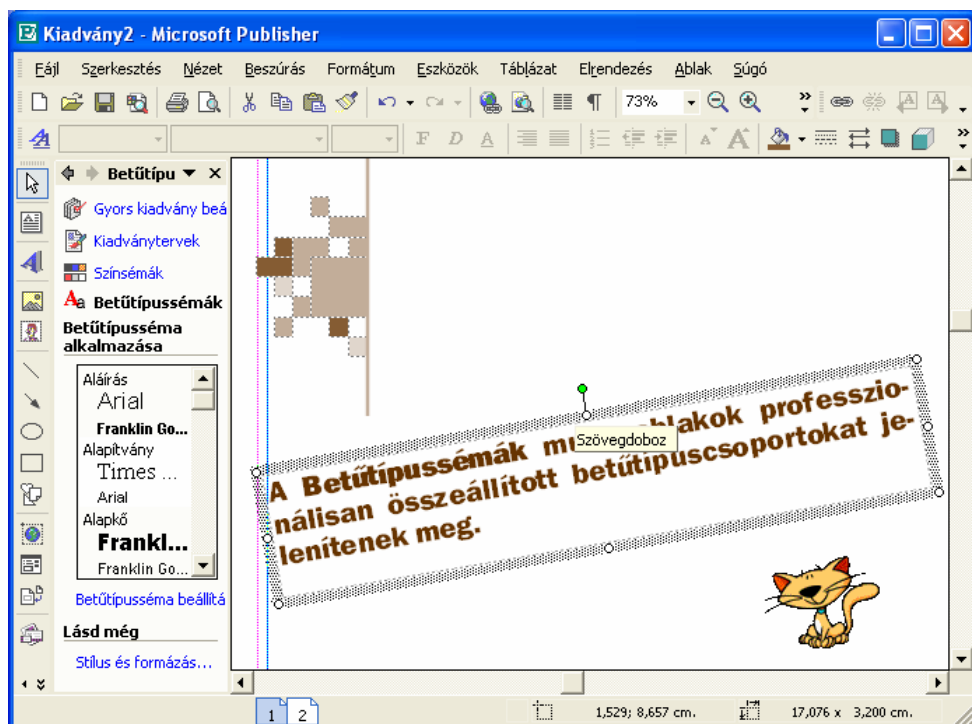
Kiadvány2 - Microsoft Publisher

Fájl Szerkesztés Nézet Beszúrás Formátum Eszközök Táblázat Elrendezés Ablak Súgó

73%

F D A

Betűtípu ▼ ×

Gyors kiadvány beá

Kiadványtervek

Színsémák

Betűtípussémák

Betűtípusséma alkalmazása

Aláírás
Arial
Franklin Go...
Alapítvány
Times ...
Arial
Alapkő
Frankl...
Franklin Go...

Betűtípusséma beállítá

Lásd még

Stílus és formázás...

A Betűtípussémák m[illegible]blakok professzionálisan összeállított betűtípuscsoportokat jelenítenek meg.

Szövegdoboz

1 2

1,529; 8,657 cm.

17,076 x 3,200 cm.